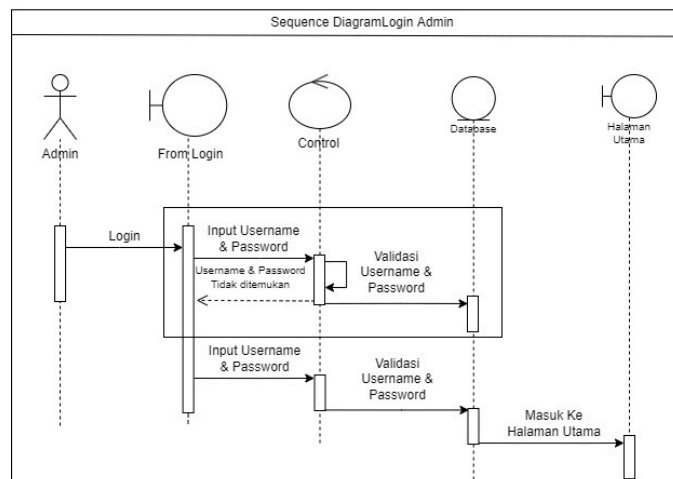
Sequence DiagramLogin Admin

Admin

From Login

Control

Database

Halaman Utama

Login

Input Username & Password

Validasi Username & Password

Username & Password Tidak ditemukan

Input Username & Password

Validasi Username & Password

Masuk Ke Halaman Utama